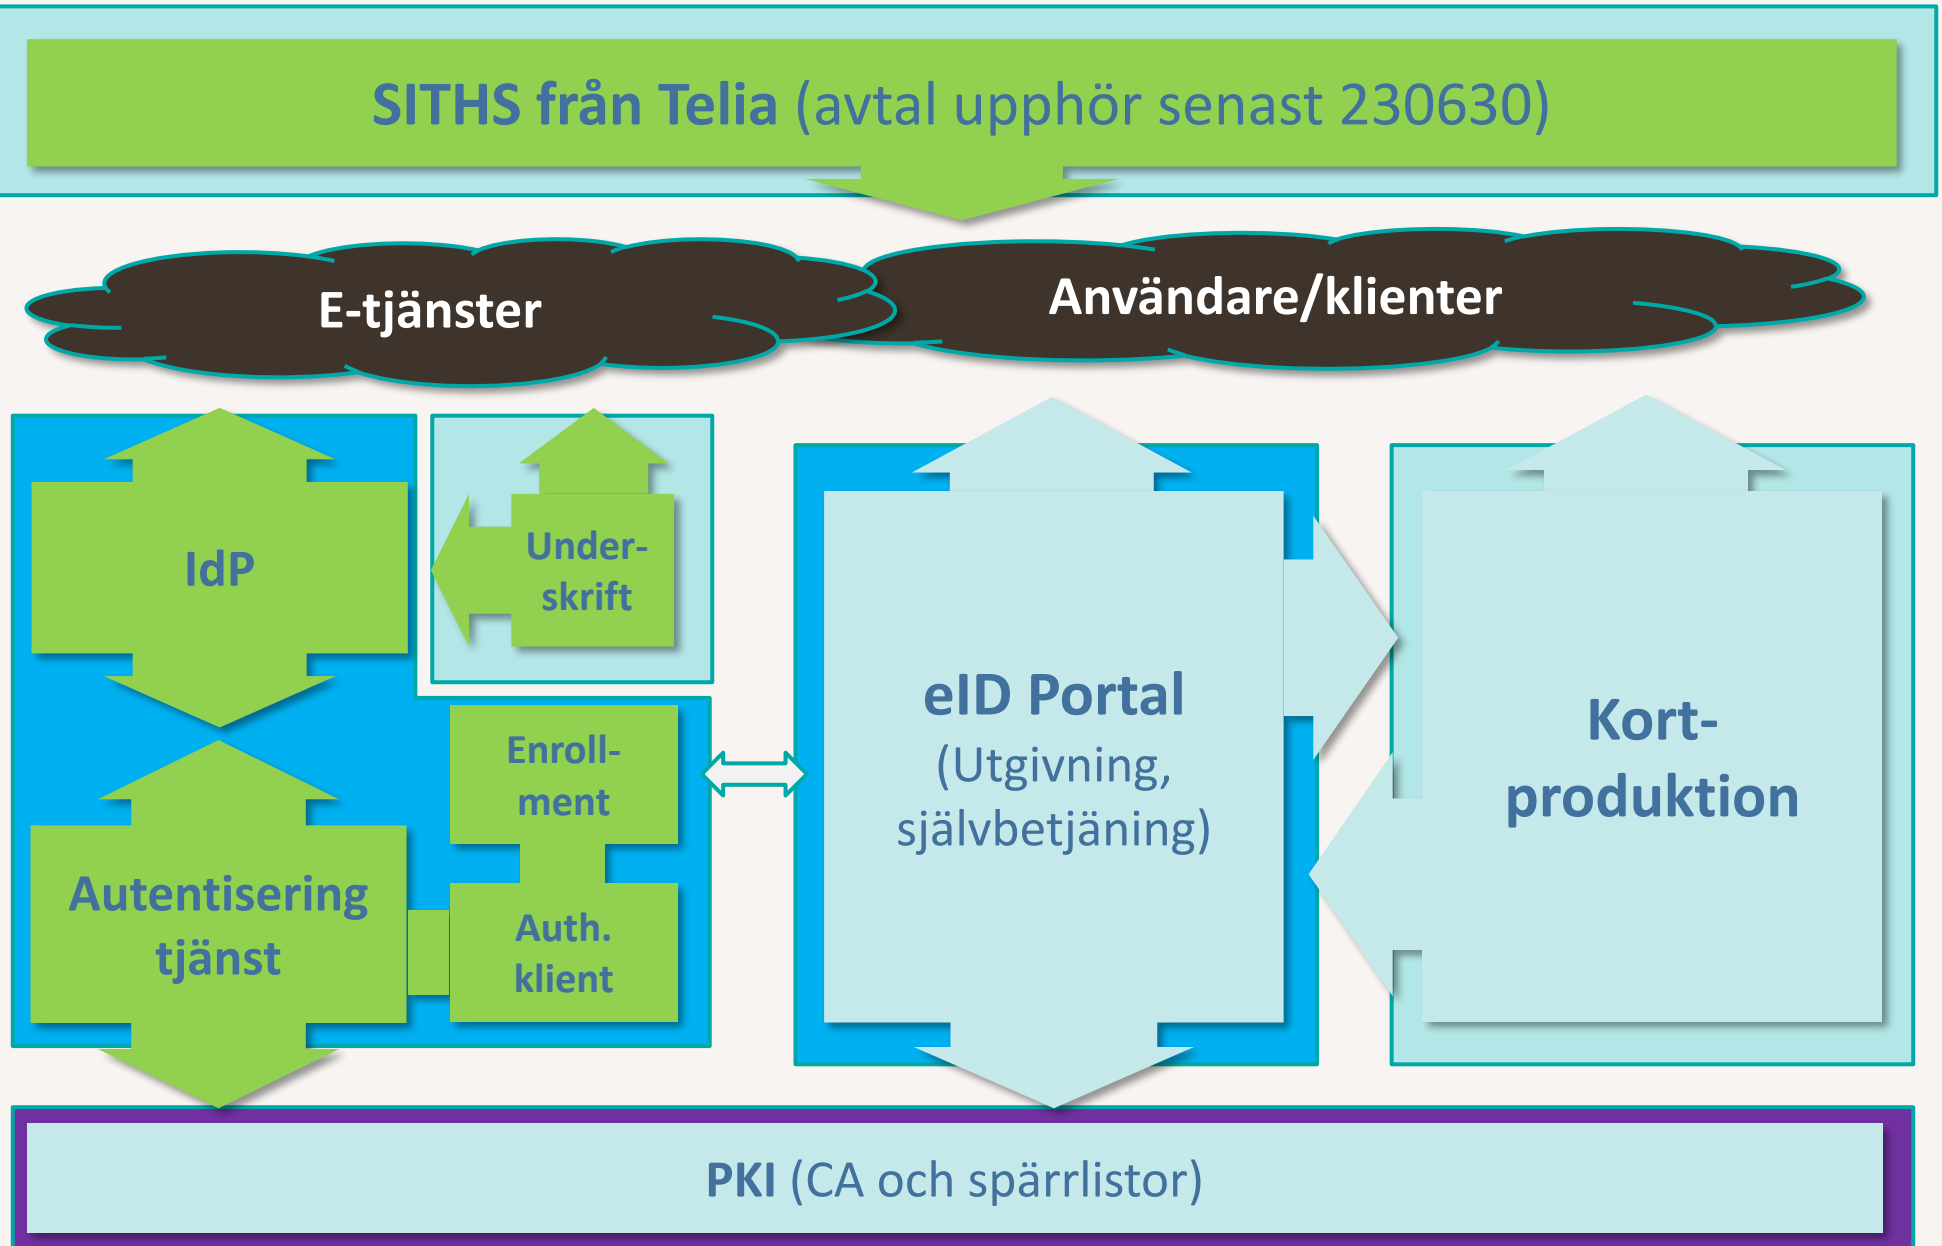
SITHS från Telia (avtal upphör senast 230630)

E-tjänster

Användare/klienter

IdP

Underskrift

Enrollment

Autentisering tjänst

Auth. klient

eID Portal (Utgivning, självbetjäning)

Kortproduktion

PKI (CA och spärrlistor)